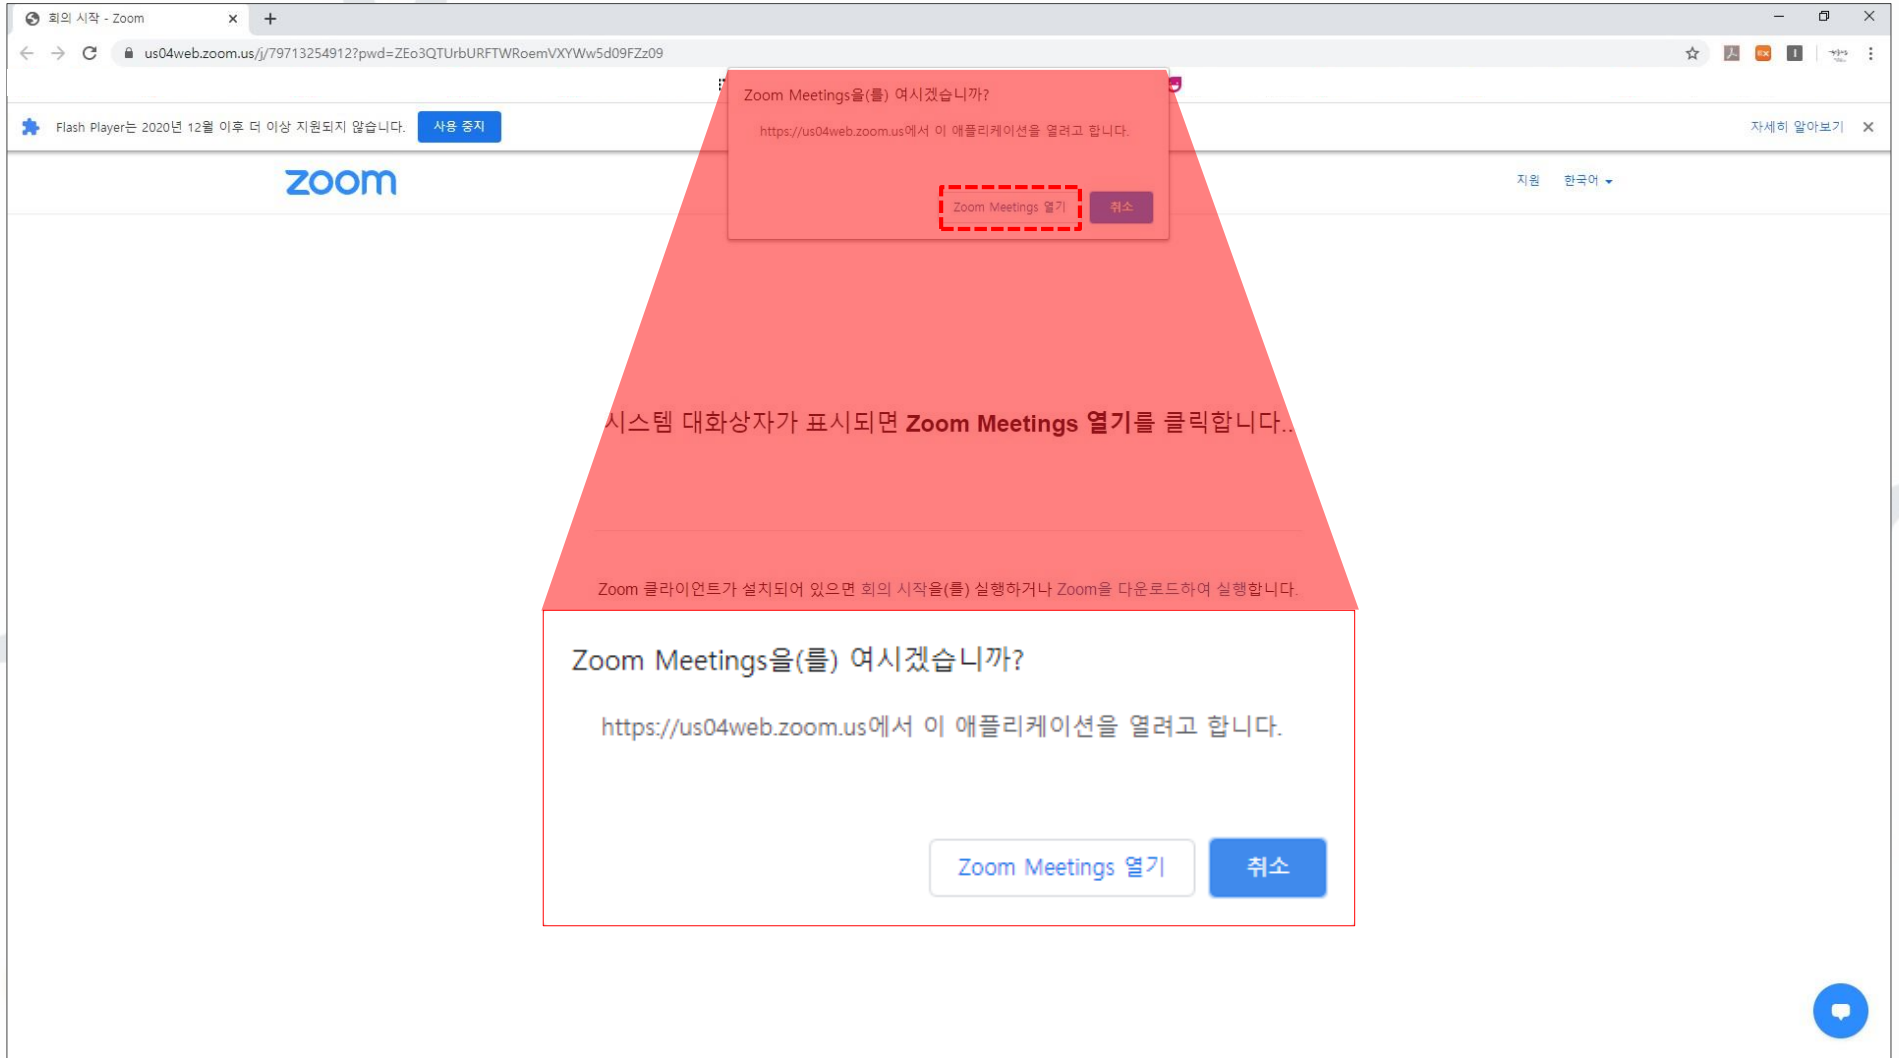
회의 시작 - Zoom

us04web.zoom.us/j/79713254912?pwd=ZEo3QTUrbURFTWRoemVXYWw5d09FZz09

Flash Player는 2020년 12월 이후 더 이상 지원되지 않습니다.

사용 중지

자세히 알아보기

zoom

지원

한국어

Zoom Meetings을(를) 여시겠습니까?

https://us04web.zoom.us에서 이 애플리케이션을 열려고 합니다.

Zoom Meetings 열기

취소

시스템 대화상자가 표시되면 **Zoom Meetings 열기**를 클릭합니다..

Zoom 클라이언트가 설치되어 있으면 회의 시작을(를) 실행하거나 Zoom을 다운로드하여 실행합니다.

Zoom Meetings을(를) 여시겠습니까?

https://us04web.zoom.us에서 이 애플리케이션을 열려고 합니다.

Zoom Meetings 열기

취소